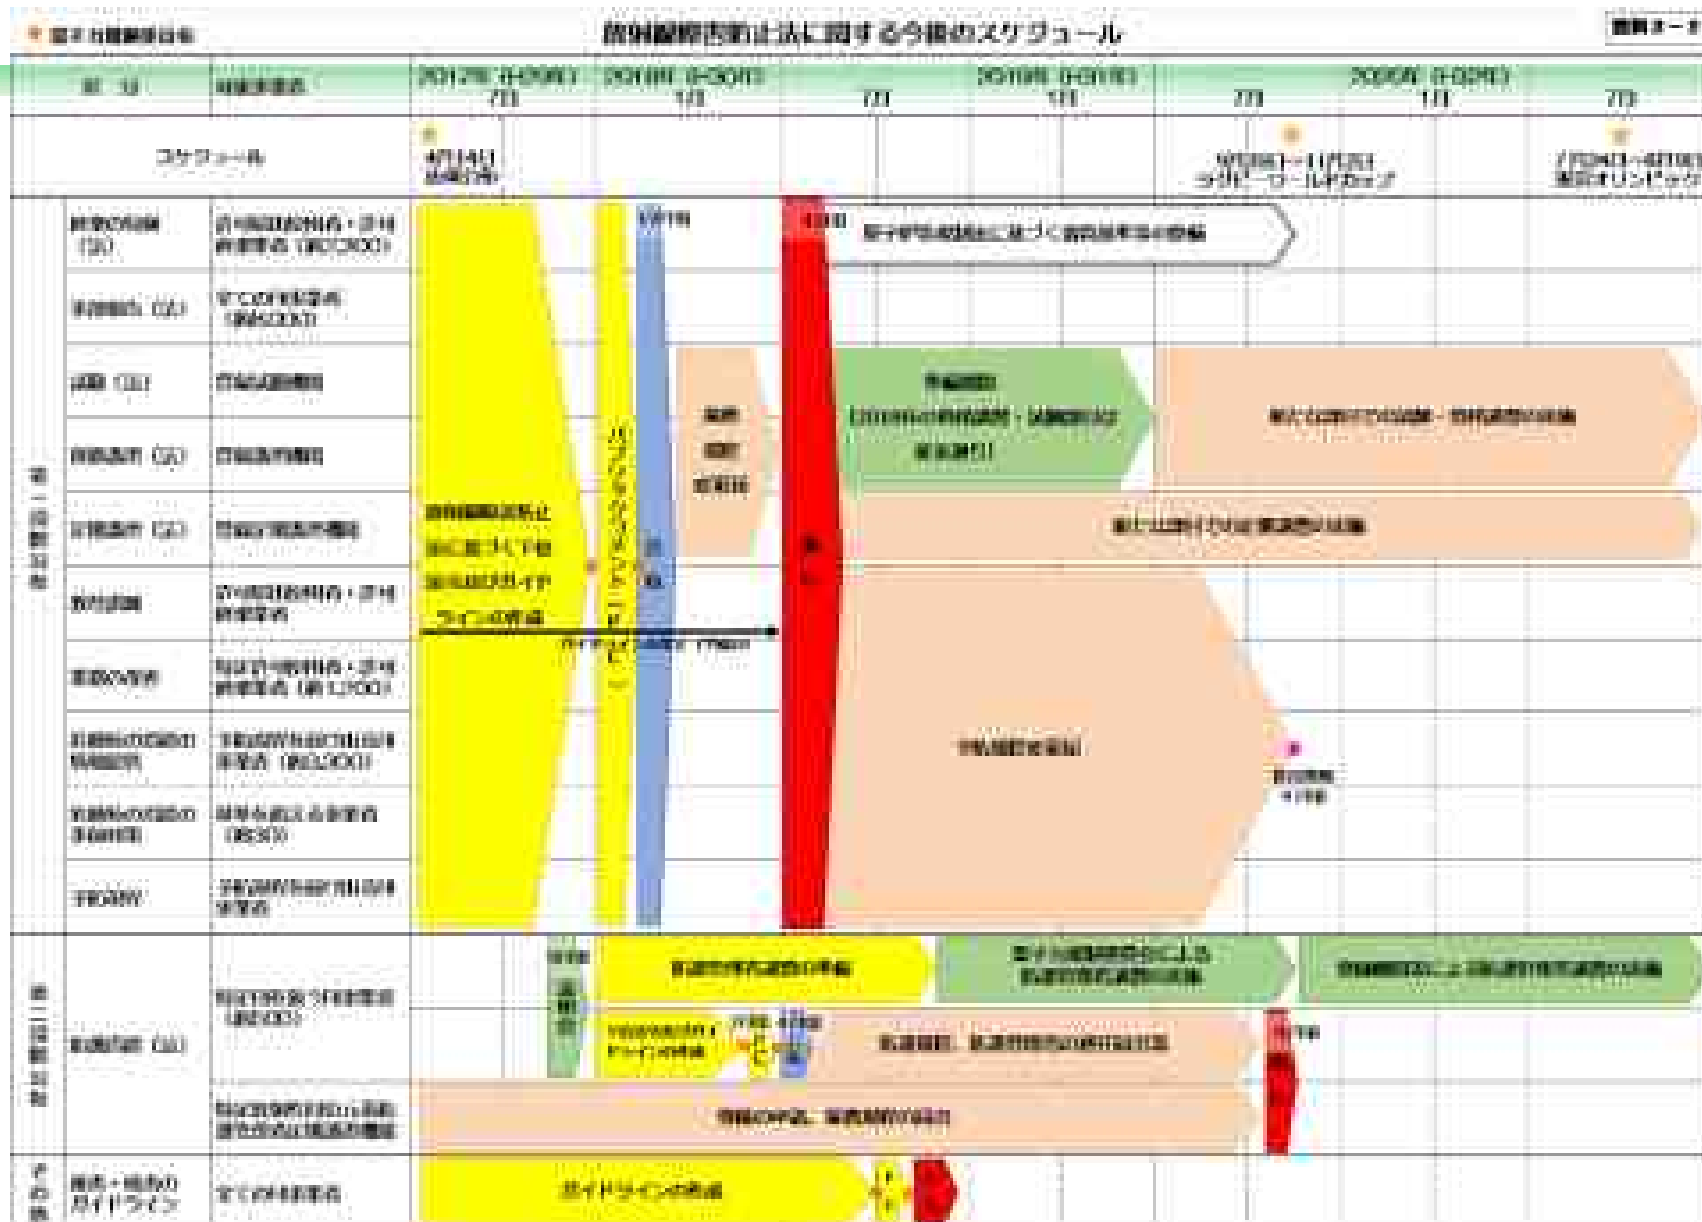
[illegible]

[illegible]に関する今後のスケジュール

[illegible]

| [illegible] | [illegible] | 2017年 | 2018年 1月 | 7月 | 2019年 1月 | 7月 | 2020年 1月 | 7月 |
|---|---|---|---|---|---|---|---|---|
| スケジュール | | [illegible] | | | | 9月20日～11月2日 ラグビーワールドカップ | | 7月24日～8月9日 東京オリンピック |

パブリックコメント

ガイドライン

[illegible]

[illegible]

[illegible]

ガイドラインの策定

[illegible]